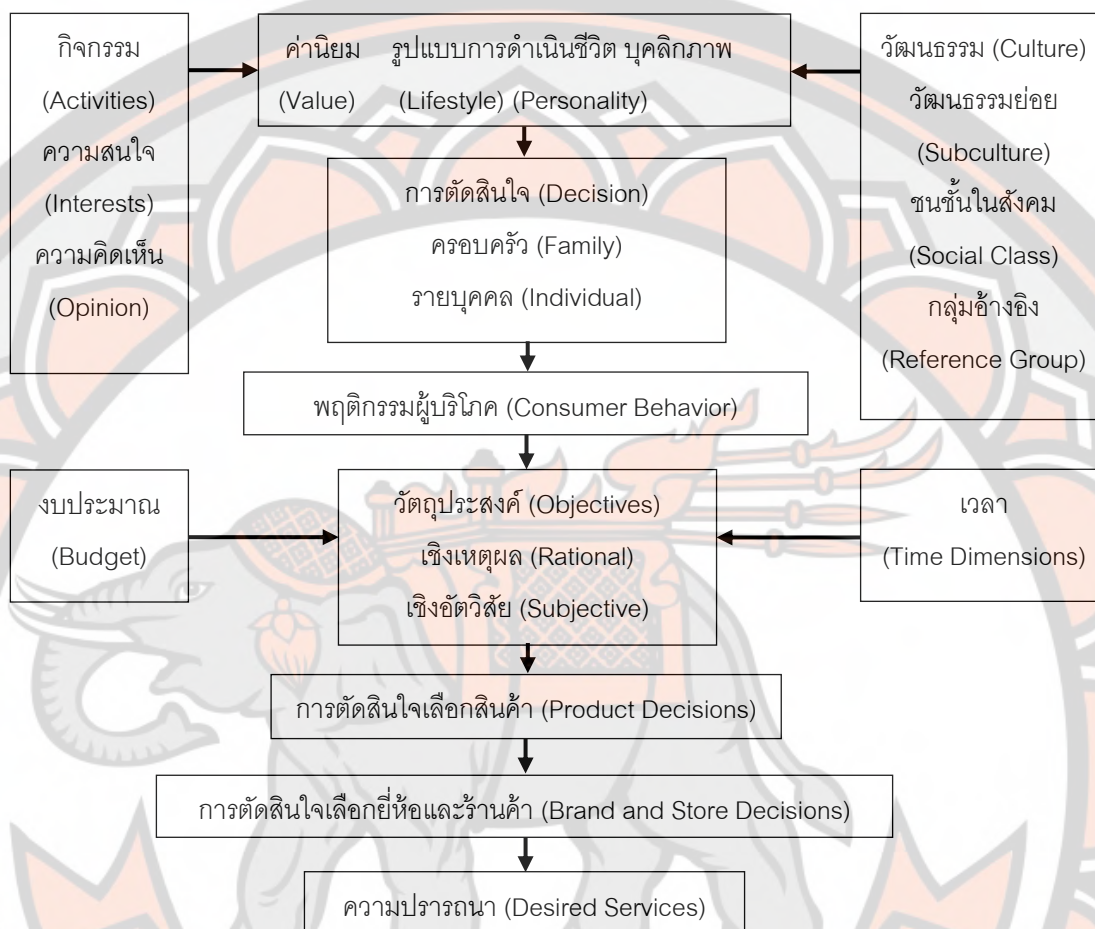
กิจกรรม
(Activities)
ความสนใจ
(Interests)
ความคิดเห็น
(Opinion)

ค่านิยม รูปแบบการดำเนินชีวิต บุคลิกภาพ
(Value) (Lifestyle) (Personality)

วัฒนธรรม (Culture)
วัฒนธรรมย่อย
(Subculture)
ชนชั้นในสังคม
(Social Class)
กลุ่มอ้างอิง
(Reference Group)

การตัดสินใจ (Decision)
ครอบครัว (Family)
รายบุคคล (Individual)

พฤติกรรมผู้บริโภค (Consumer Behavior)

งบประมาณ
(Budget)

วัตถุประสงค์ (Objectives)
เชิงเหตุผล (Rational)
เชิงอัตวิสัย (Subjective)

เวลา
(Time Dimensions)

การตัดสินใจเลือกสินค้า (Product Decisions)

การตัดสินใจเลือกยี่ห้อและร้านค้า (Brand and Store Decisions)

ความปรารถนา (Desired Services)